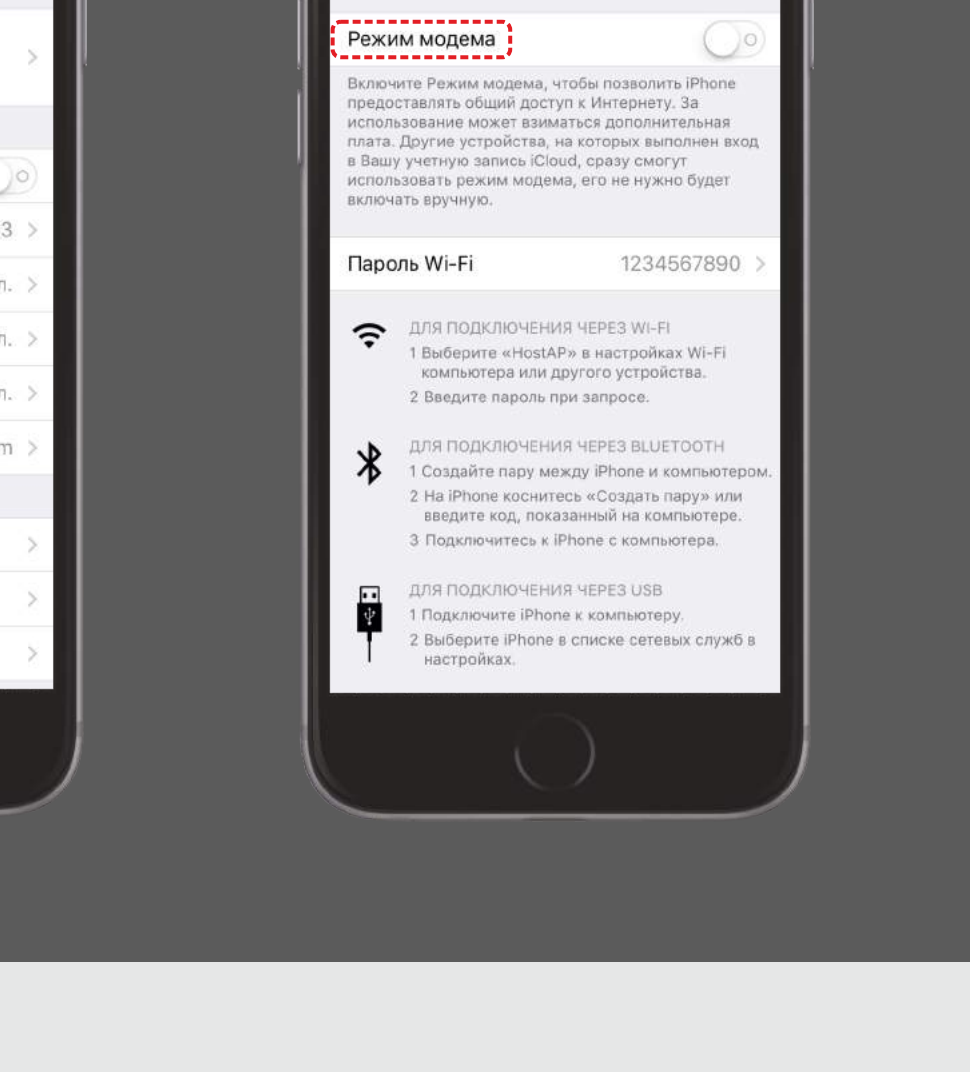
3 >
л. >
л. >
л. >
m >

Режим модема

Включите Режим модема, чтобы позволить iPhone предоставлять общий доступ к Интернету. За использование может взиматься дополнительная плата. Другие устройства, на которых выполнен вход в Вашу учетную запись iCloud, сразу смогут использовать режим модема, его не нужно будет включать вручную.

Пароль Wi-Fi 1234567890 >

ДЛЯ ПОДКЛЮЧЕНИЯ ЧЕРЕЗ WI-FI
1 Выберите «HostAP» в настройках Wi-Fi компьютера или другого устройства.
2 Введите пароль при запросе.

ДЛЯ ПОДКЛЮЧЕНИЯ ЧЕРЕЗ BLUETOOTH
1 Создайте пару между iPhone и компьютером.
2 На iPhone коснитесь «Создать пару» или введите код, показанный на компьютере.
3 Подключитесь к iPhone с компьютера.

ДЛЯ ПОДКЛЮЧЕНИЯ ЧЕРЕЗ USB
1 Подключите iPhone к компьютеру.
2 Выберите iPhone в списке сетевых служб в настройках.